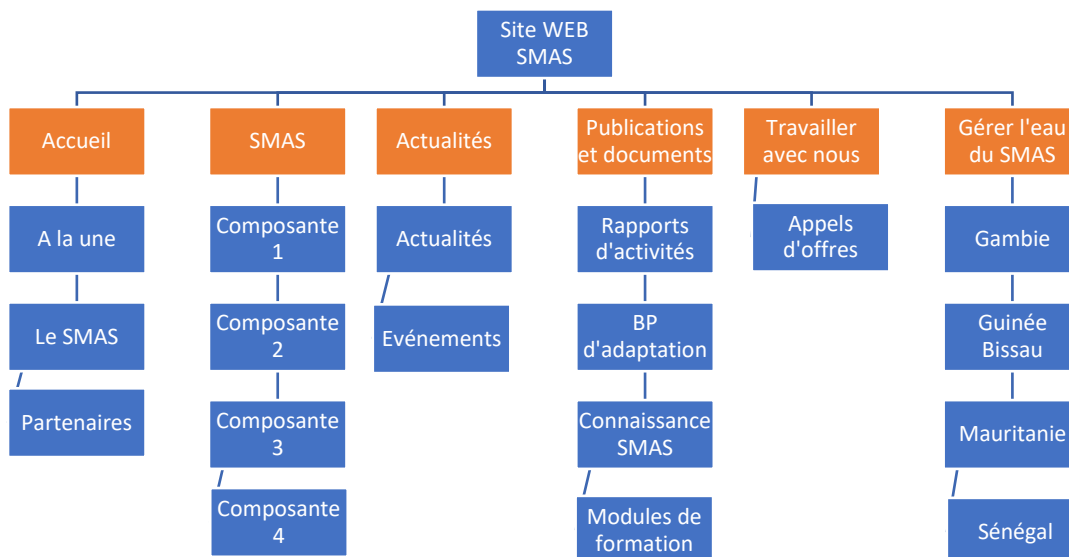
Site WEB SMAS

Accueil

A la une

Le SMAS

Partenaires

SMAS

Composante 1

Composante 2

Composante 3

Composante 4

Actualités

Actualités

Evénements

Publications et documents

Rapports d'activités

BP d'adaptation

Connaissance SMAS

Modules de formation

Travailler avec nous

Appels d'offres

Gérer l'eau du SMAS

Gambie

Guinée Bissau

Mauritanie

Sénégal